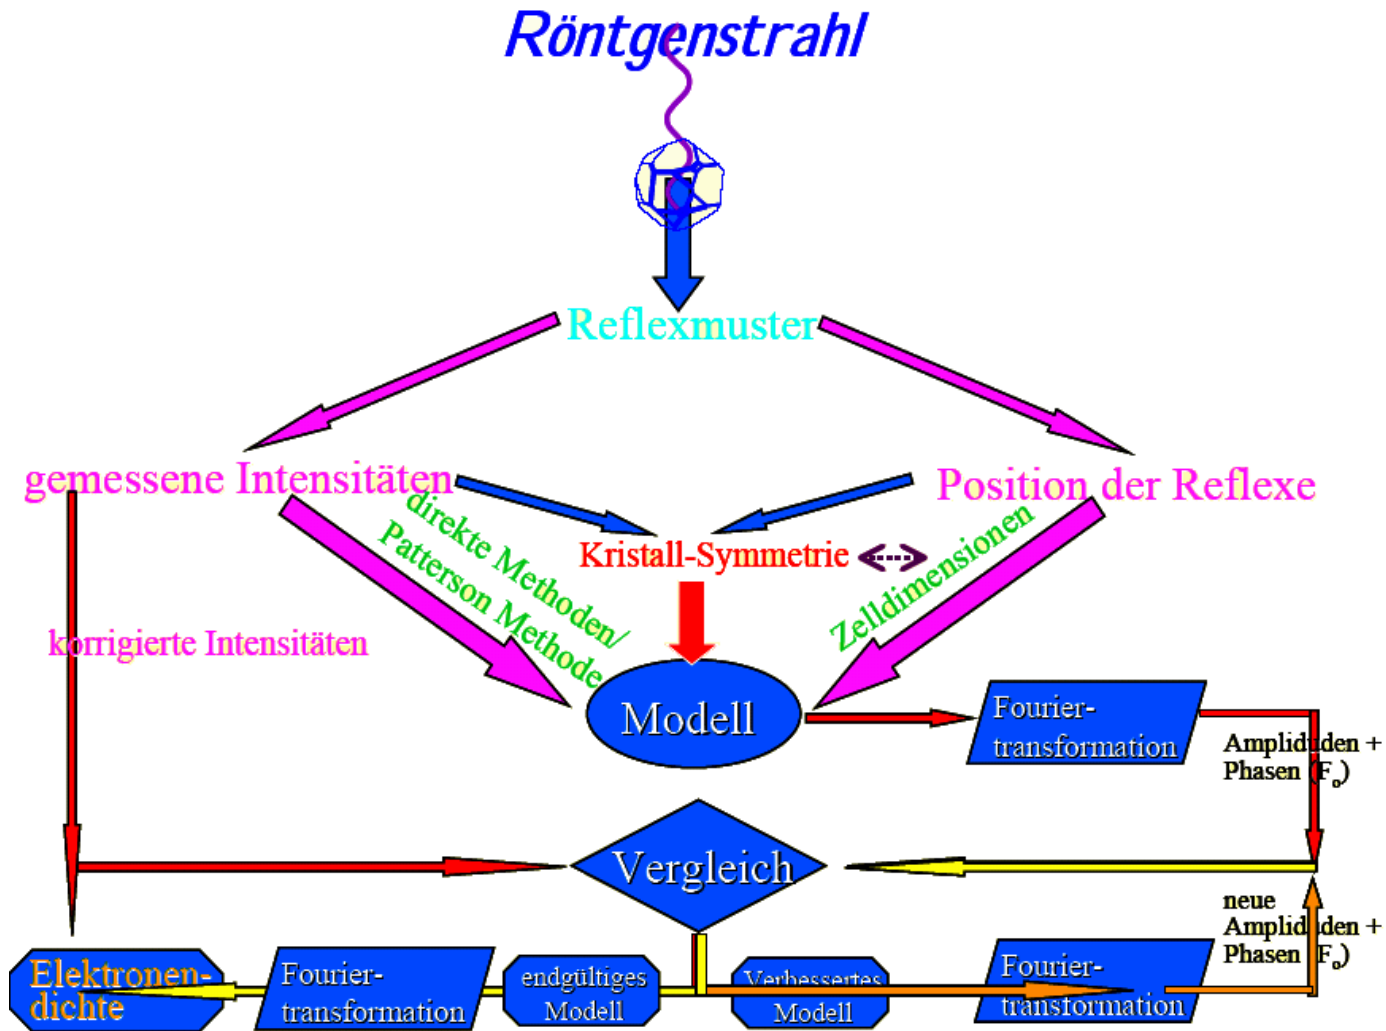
Röntgenstrahl

Reflexmuster

gemessene Intensitäten

Position der Reflexe

direkte Methoden/ Patterson Methode

Kristall-Symmetrie

Zelldimensionen

korrigierte Intensitäten

Modell

Fourier-transformation

Amplituden + Phasen ($F_c$)

Vergleich

neue Amplituden + Phasen ($F_o$)

Elektronen-dichte

Fourier-transformation

endgültiges Modell

Verbessertes Modell

Fourier-transformation